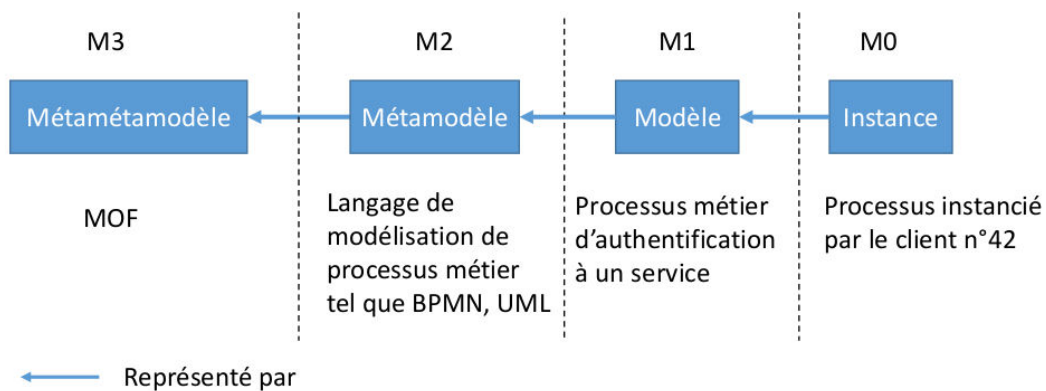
M3

Métamétamodèle

MOF

M2

Métamodèle

Langage de modélisation de processus métier tel que BPMN, UML

M1

Modèle

Processus métier d'authentification à un service

M0

Instance

Processus instancié par le client n°42

Représenté par